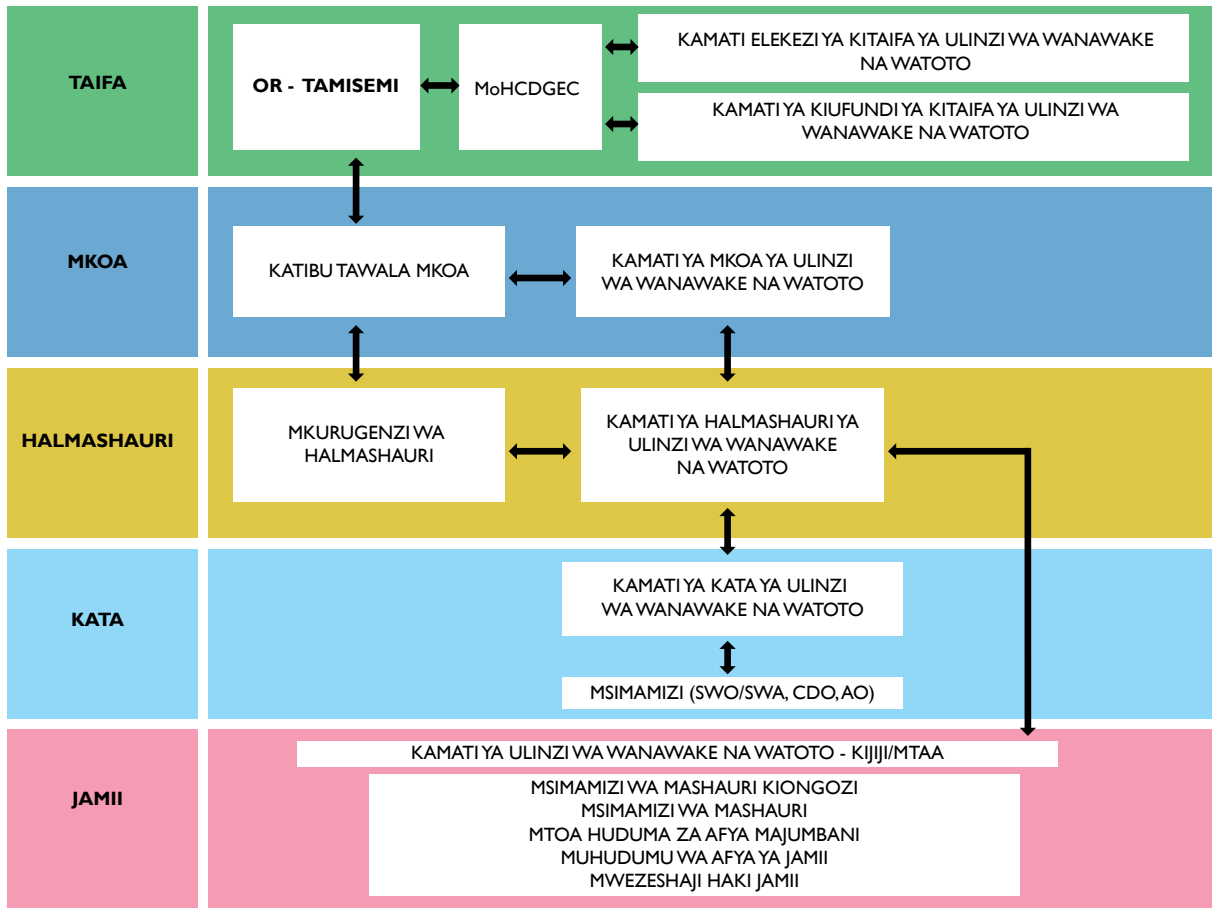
TAIFA

OR - TAMISEMI

MoHCDGEC

KAMATI ELEKEZI YA KITAIFA YA ULINZI WA WANAWAKE NA WATOTO

KAMATI YA KIUFUNDI YA KITAIFA YA ULINZI WA WANAWAKE NA WATOTO

MKOA

KATIBU TAWALA MKOA

KAMATI YA MKOA YA ULINZI WA WANAWAKE NA WATOTO

HALMASHAURI

MKURUGENZI WA HALMASHAURI

KAMATI YA HALMASHAURI YA ULINZI WA WANAWAKE NA WATOTO

KATA

KAMATI YA KATA YA ULINZI WA WANAWAKE NA WATOTO

MSIMAMIZI (SWO/SWA, CDO, AO)

JAMII

KAMATI YA ULINZI WA WANAWAKE NA WATOTO - KIJIJI/MTAA

MSIMAMIZI WA MASHAURI KIONGOZI
MSIMAMIZI WA MASHAURI
MTOA HUDUMA ZA AFYA MAJUMBANI
MUHUDUMU WA AFYA YA JAMII
MWEZESHAJI HAKI JAMII